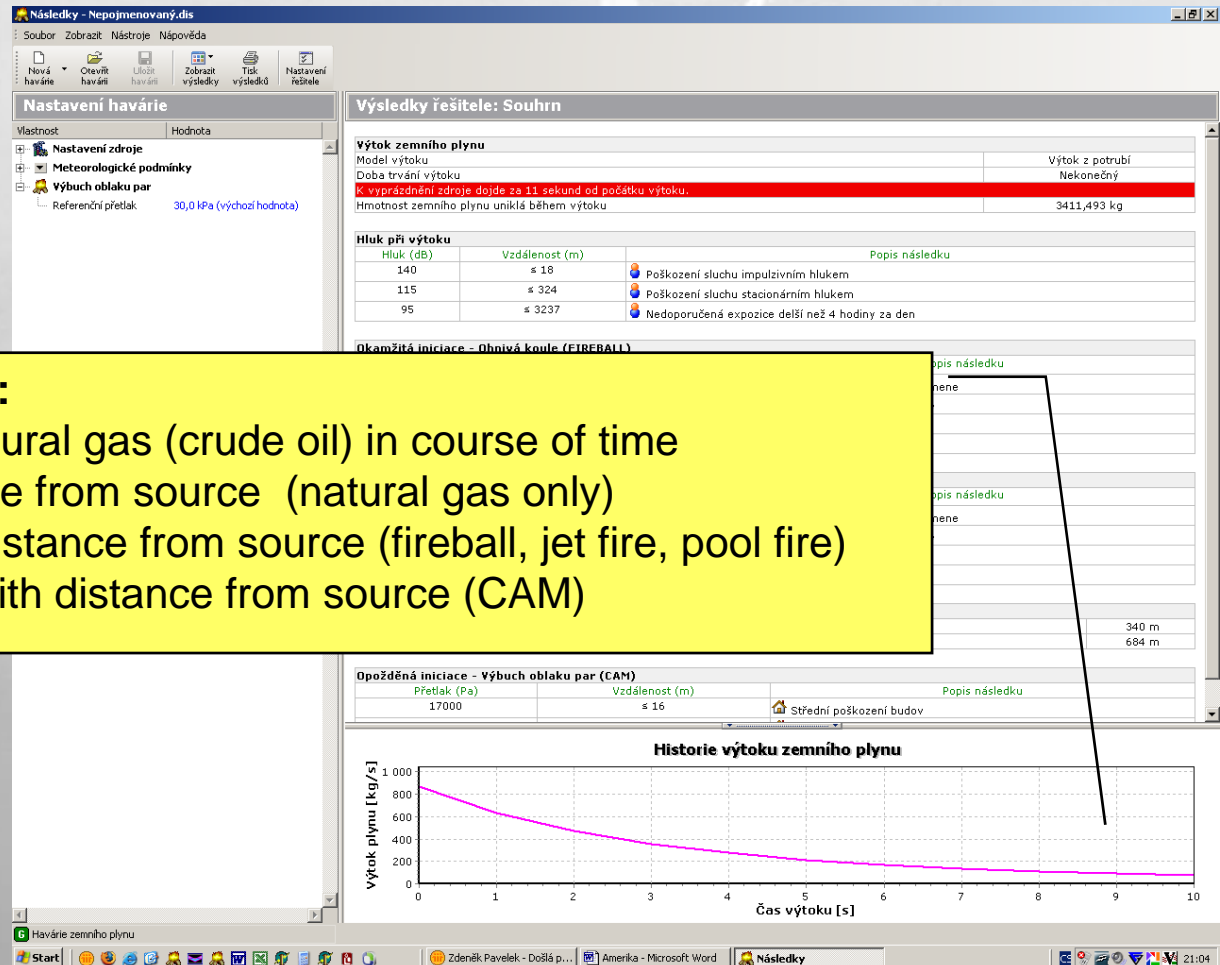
Následky - Nepojmenovaný.dis

Soubor Zobrazit Nástroje Nápověda

Nová havárie | Otevřít havárii | Uložit havárii | Zobrazit výsledky | Tisk výsledků | Nastavení řešitele

Nastavení havárie

| Vlastnost | Hodnota |
|---|---|
| Nastavení zdroje | |
| Meteorologické podmínky | |
| Výbuch oblaku par | |
| Referenční přetlak | 30,0 kPa (výchozí hodnota) |

Výsledky řešitele: Souhrn

| Výtok zemního plynu | |
|---|---|
| Model výtoku | Výtok z potrubí |
| Doba trvání výtoku | Nekonečný |
| K vyprázdnění zdroje dojde za 11 sekund od počátku výtoku. | |
| Hmotnost zemního plynu uniklá během výtoku | 3411,493 kg |

Hluk při výtoku

| Hluk (dB) | Vzdálenost (m) | Popis následku |
|---|---|---|
| 140 | ≤ 18 | Poškození sluchu impulzivním hlukem |
| 115 | ≤ 324 | Poškození sluchu stacionárním hlukem |
| 95 | ≤ 3237 | Nedoporučená expozice delší než 4 hodiny za den |

Okamžitá iniciace - Ohnivá koule (FIREBALL)

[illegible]pis následku

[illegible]nene

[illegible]pis následku

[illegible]nene

340 m

684 m

:
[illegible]ural gas (crude oil) in course of time
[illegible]e from source (natural gas only)
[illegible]stance from source (fireball, jet fire, pool fire)
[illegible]ith distance from source (CAM)

Opožděná iniciace - Výbuch oblaku par (CAM)

| Přetlak (Pa) | Vzdálenost (m) | Popis následku |
|---|---|---|
| 17000 | ≤ 16 | Střední poškození budov |

Historie výtoku zemního plynu

Výtok plynu [kg/s]

1 000
800
600
400
200
0

0 1 2 3 4 5 6 7 8 9 10

Čas výtoku [s]

Havárie zemního plynu

Start | Zdeněk Pavelek - Došlá p... | Amerika - Microsoft Word | Následky | 21:04